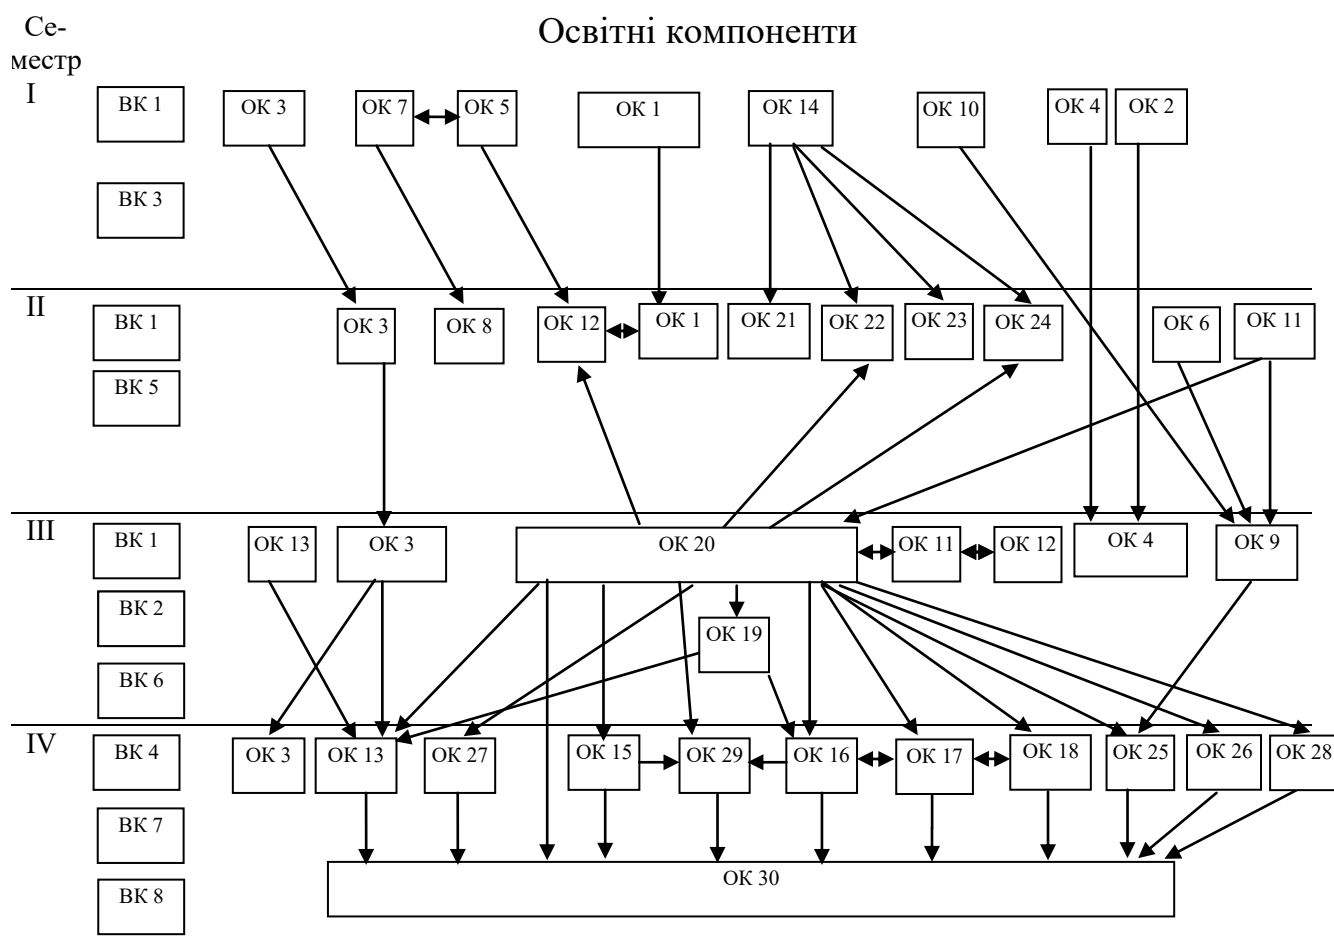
Семестр

Освітні компоненти

I
ВК 1
ВК 3
ОК 3
ОК 7
ОК 5
ОК 1
ОК 14
ОК 10
ОК 4
ОК 2

II
ВК 1
ВК 5
ОК 3
ОК 8
ОК 12
ОК 1
ОК 21
ОК 22
ОК 23
ОК 24
ОК 6
ОК 11

III
ВК 1
ВК 2
ВК 6
ОК 13
ОК 3
ОК 20
ОК 11
ОК 12
ОК 4
ОК 9
ОК 19

IV
ВК 4
ВК 7
ВК 8
ОК 3
ОК 13
ОК 27
ОК 15
ОК 29
ОК 16
ОК 17
ОК 18
ОК 25
ОК 26
ОК 28
ОК 30